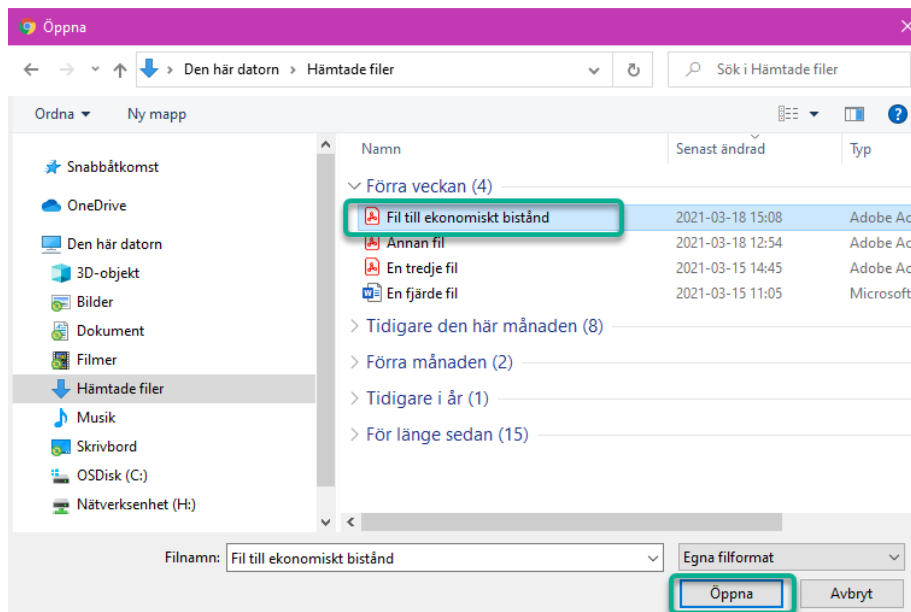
Öppna

Den här datorn › Hämtade filer

Sök i Hämtade filer

Ordna ▾ Ny mapp

Snabbåtkomst
OneDrive
Den här datorn
3D-objekt
Bilder
Dokument
Filmer
Hämtade filer
Musik
Skrivbord
OSDisk (C:)
Nätverksenhet (H:)

| Namn | Senast ändrad | Typ |
|---|---|---|
| Förra veckan (4) | | |
| Fil till ekonomiskt bistånd | 2021-03-18 15:08 | Adobe Ac |
| Annan fil | 2021-03-18 12:54 | Adobe Ac |
| En tredje fil | 2021-03-15 14:45 | Adobe Ac |
| En fjärde fil | 2021-03-15 11:05 | Microsoft |

Tidigare den här månaden (8)
Förra månaden (2)
Tidigare i år (1)
För länge sedan (15)

Filnamn: Fil till ekonomiskt bistånd

Egna filformat

Öppna

Avbryt